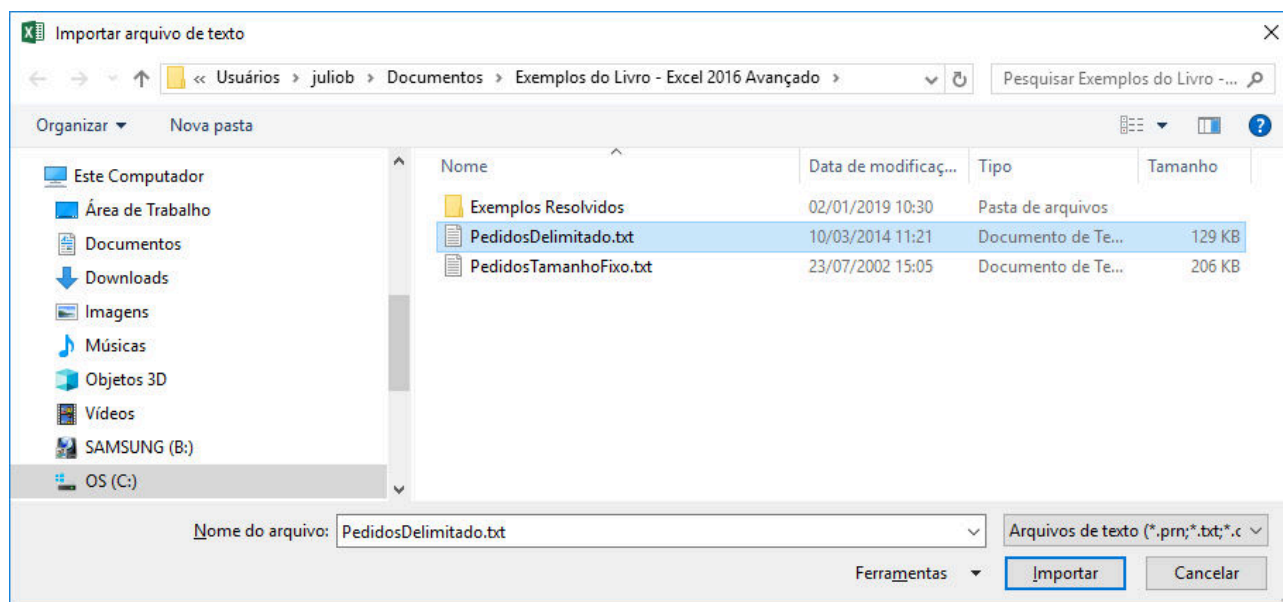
Importar arquivo de texto

« Usuários › juliob › Documentos › Exemplos do Livro - Excel 2016 Avançado ›

Pesquisar Exemplos do Livro -...

Organizar ▾ Nova pasta

Este Computador
Área de Trabalho
Documentos
Downloads
Imagens
Músicas
Objetos 3D
Vídeos
SAMSUNG (B:)
OS (C:)

| Nome | Data de modificaç... | Tipo | Tamanho |
|---|---|---|---|
| Exemplos Resolvidos | 02/01/2019 10:30 | Pasta de arquivos | |
| PedidosDelimitado.txt | 10/03/2014 11:21 | Documento de Te... | 129 KB |
| PedidosTamanhoFixo.txt | 23/07/2002 15:05 | Documento de Te... | 206 KB |

Nome do arquivo: PedidosDelimitado.txt

Arquivos de texto (*.prn;*.txt;*.c

Ferramentas ▾ Importar Cancelar